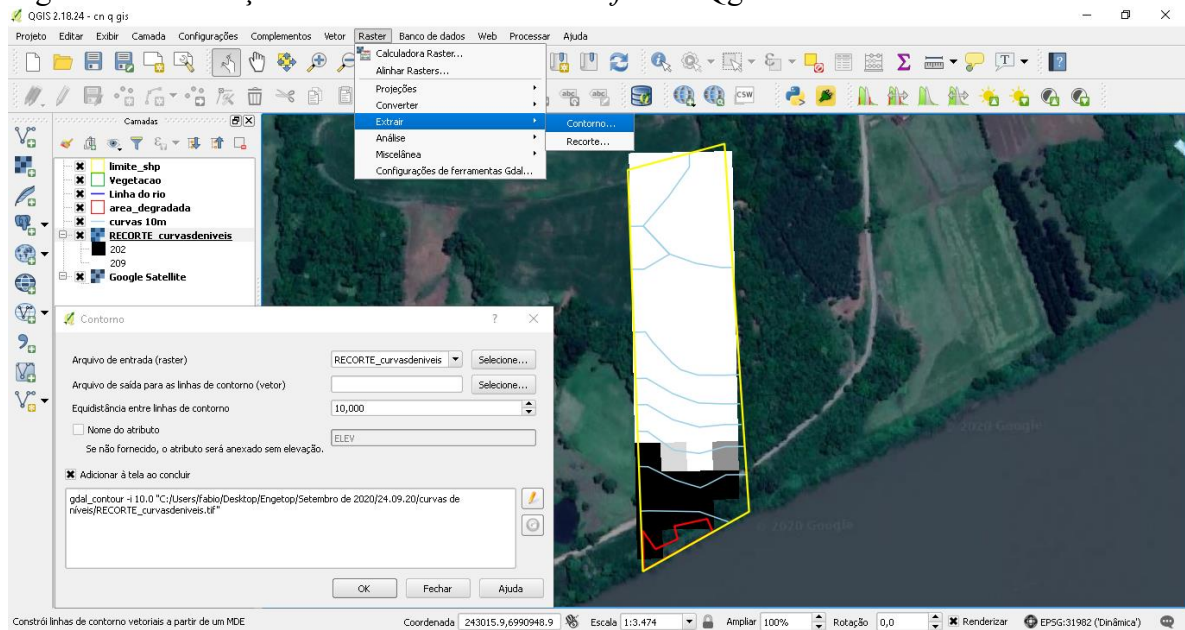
QGIS 2.18.24 - cn q gis

Projeto Editar Exibir Camada Configurações Complementos Vetor Raster Banco de dados Web Processar Ajuda

Calculadora Raster...
Alinhar Rasters...
Projeções
Converter
Extrair
Análise
Miscelânea
Configurações de ferramentas Gdal...

Contorno...
Recorte...

Camadas

limite_shp
Vegetacao
Linha do rio
area_degradada
curvas 10m
RECORTE_curvasdeniveis
202
209
Google Satellite

Contorno

Arquivo de entrada (raster) RECORTE_curvasdeniveis Selecione...
Arquivo de saída para as linhas de contorno (vetor) Selecione...
Equidistância entre linhas de contorno 10,000
Nome do atributo
Se não fornecido, o atributo será anexado sem elevação. ELEV
Adicionar à tela ao concluir

gdal_contour -i 10.0 "C:/Users/fabio/Desktop/Engetop/Setembro de 2020/24.09.20/curvas de níveis/RECORTE_curvasdeniveis.tif"

OK Fechar Ajuda

© 2020 Google
© 2020 Google

Constrói linhas de contorno vetoriais a partir de um MDE Coordenada 243015.9,6990948.9 Escala 1:3.474 Ampliar 100% Rotação 0,0 Renderizar EPSG:31982 (Dinâmica)